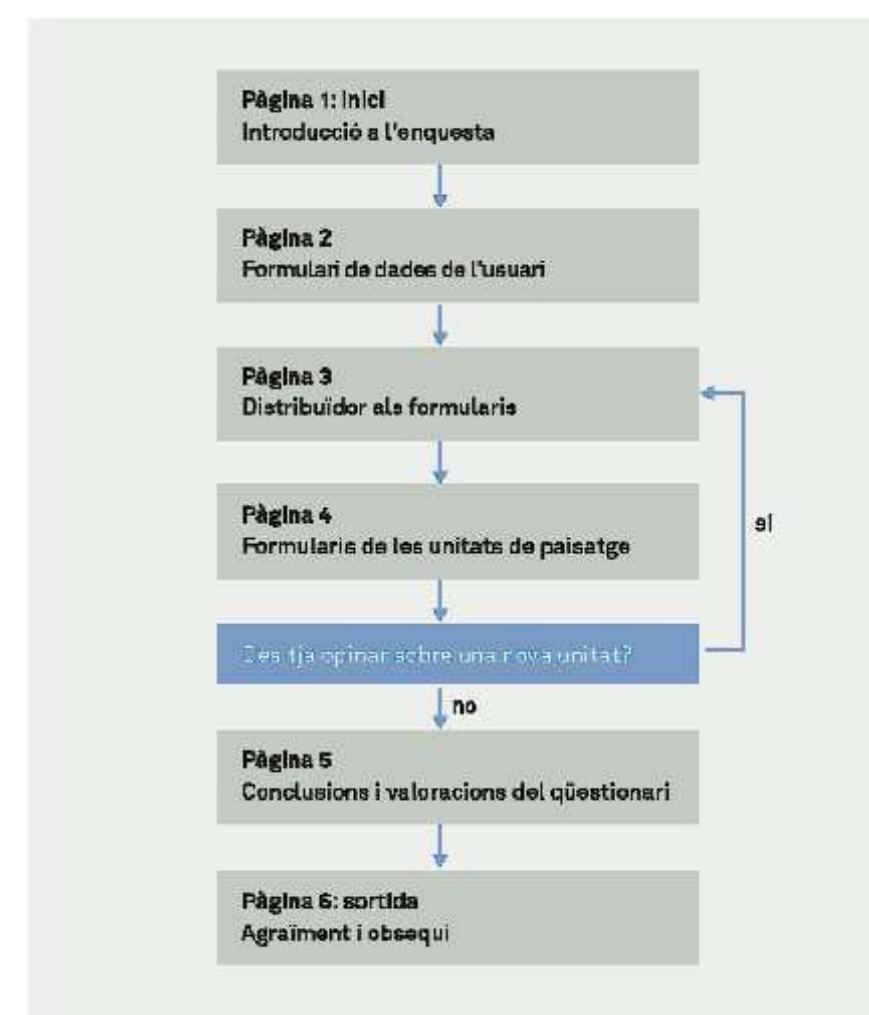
Pàgina 1: Inici
Introducció a l'enquesta

Pàgina 2
Formulari de dades de l'usuari

Pàgina 3
Distribuïdor als formularis

Pàgina 4
Formularis de les unitats de paisatge

sí

Desitja opinar sobre una nova unitat?

no

Pàgina 5
Conclusions i valoracions del qüestionari

Pàgina 6: sortida
Agraïment i obsequi